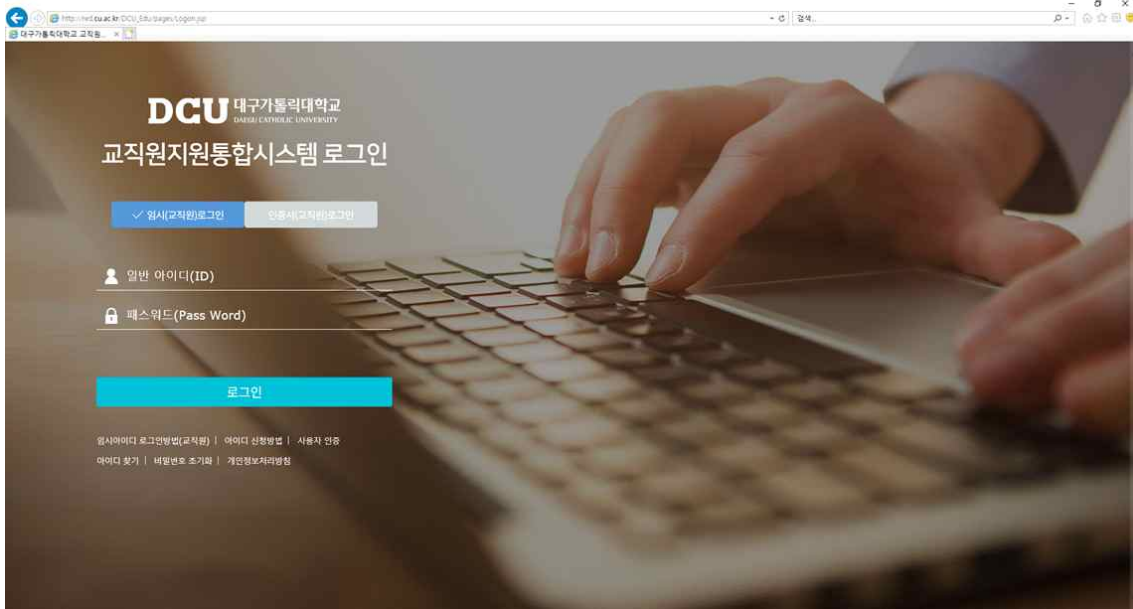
http://ned.cu.ac.kr/DCU_Edu/pages/Logon.jsp
검색...
대구가톨릭대학교 교직원...

DCU 대구가톨릭대학교
DAEGU CATHOLIC UNIVERSITY

교직원지원통합시스템 로그인

✓ 임시(교직원)로그인
인증서(교직원)로그인

일반 아이디(ID)

패스워드(Pass Word)

로그인

임시아이디 로그인방법(교직원) | 아이디 신청방법 | 사용자 인증
아이디 찾기 | 비밀번호 초기화 | 개인정보처리방침